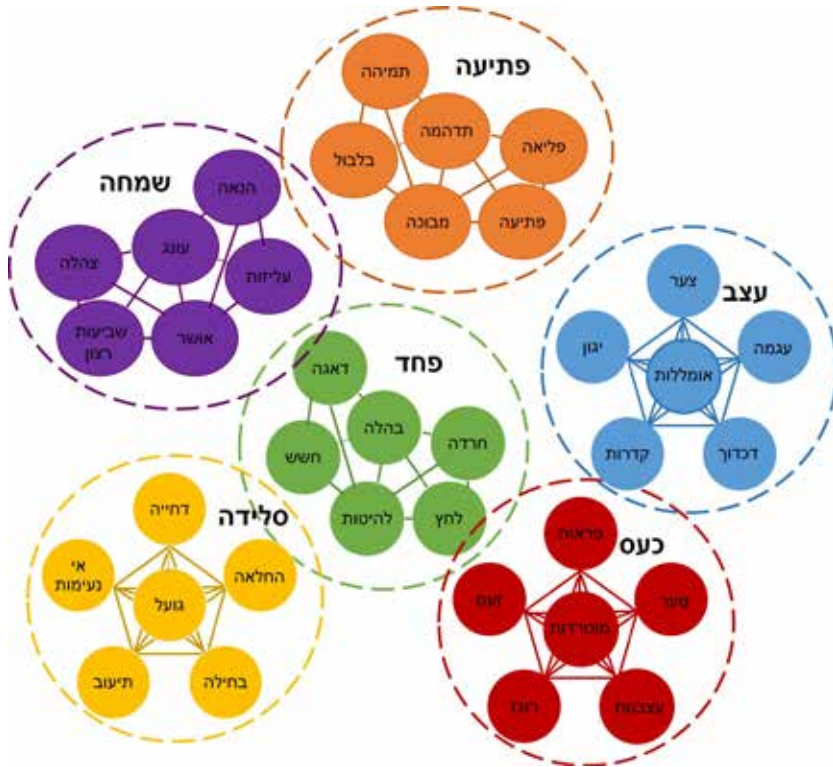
פתיעה
תמיהה
תדהמה
פליאה
בלבול
מבוכה
פתיעה

שמחה
הנאה
עונג
צהלה
עליזות
שביעות רצון
אושר

עצב
צער
יגון
אומללות
עגמה
קדרות
דכדוך

פחד
דאגה
בהלה
חרדה
חשש
להיטות
לחץ

סלידה
דחייה
אי נעימות
החלאה
גועל
תיעוב
בחילה

כעס
פראות
זעם
מטורדות
סער
רוגז
עצבנות